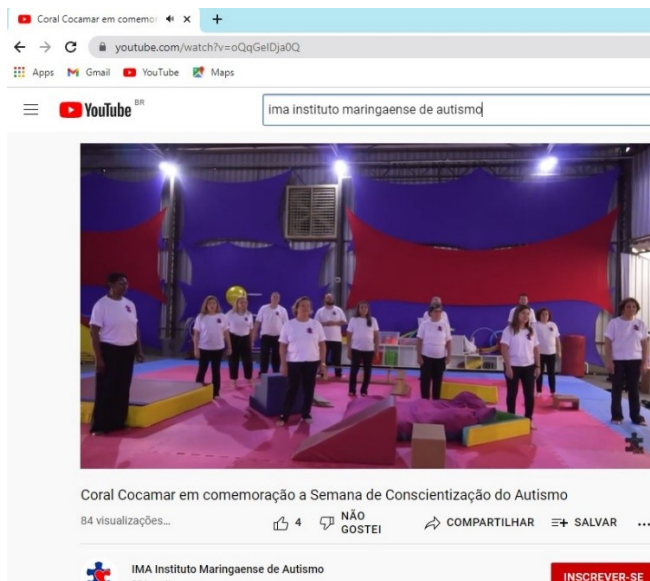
Coral Cocamar em comemor
youtube.com/watch?v=oQqGelDja0Q
Apps Gmail YouTube Maps
YouTube BR
ima instituto maringaense de autismo

Coral Cocamar em comemoração a Semana de Conscientização do Autismo
84 visualizações...
4 NÃO GOSTEI COMPARTILHAR SALVAR ...
IMA Instituto Maringaense de Autismo
INSCREVER-SE